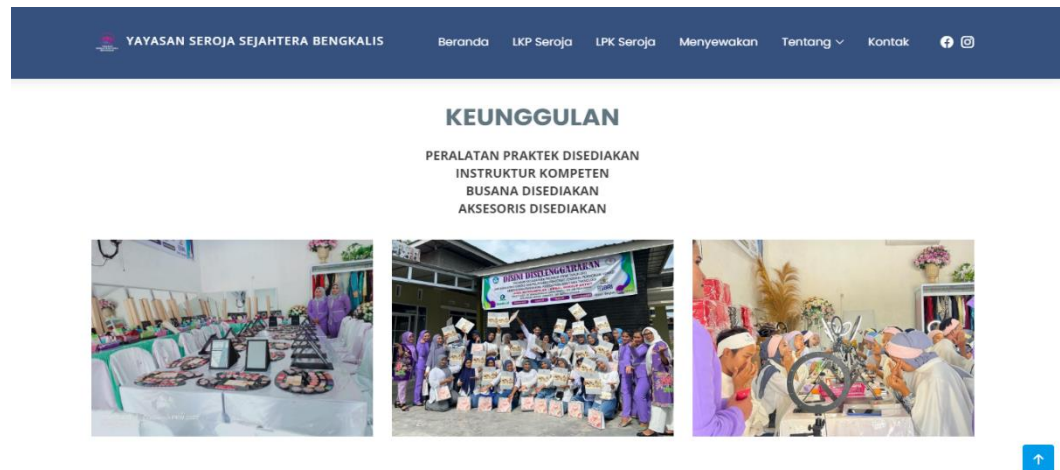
YAYASAN SEROJA SEJAHTERA BENGKALIS

Beranda LKP Seroja LPK Seroja Menyewakan Tentang Kontak

KEUNGGULAN

PERALATAN PRAKTEK DISEDIAKAN
INSTRUKTUR KOMPETEN
BUSANA DISEDIAKAN
AKSESORIS DISEDIAKAN

DIMNI DISELENGGARAKAN

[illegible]